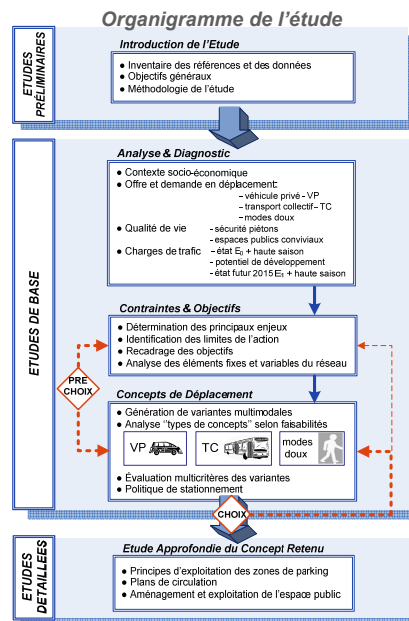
Organigramme de l'étude

ETUDES PRÉLIMINAIRES

Introduction de l'Etude

- Inventaire des références et des données
- Objectifs généraux
- Méthodologie de l'étude

ETUDES DE BASE

Analyse & Diagnostic

- Contexte socio-économique
- Offre et demande en déplacement:
  - véhicule privé - VP
  - transport collectif - TC
  - modes doux
- Qualité de vie
  - sécurité piétons
  - espaces publics conviviaux
- Charges de trafic
  - état $E_t$ + haute saison
  - potentiel de développement
  - état futur 2015 $E_t$ + haute saison

Contraintes & Objectifs

- Détermination des principaux enjeux
- Identification des limites de l'action
- Recadrage des objectifs
- Analyse des éléments fixes et variables du réseau

PRE CHOIX

Concepts de Déplacement

- Génération de variantes multimodales
- Analyse "types de concepts" selon faisabilités

VP

TC

modes doux

- Évaluation multicritères des variantes
- Politique de stationnement

CHOIX

ETUDES DÉTAILLÉES

Etude Approfondie du Concept Retenu

- Principes d'exploitation des zones de parking
- Plans de circulation
- Aménagement et exploitation de l'espace public